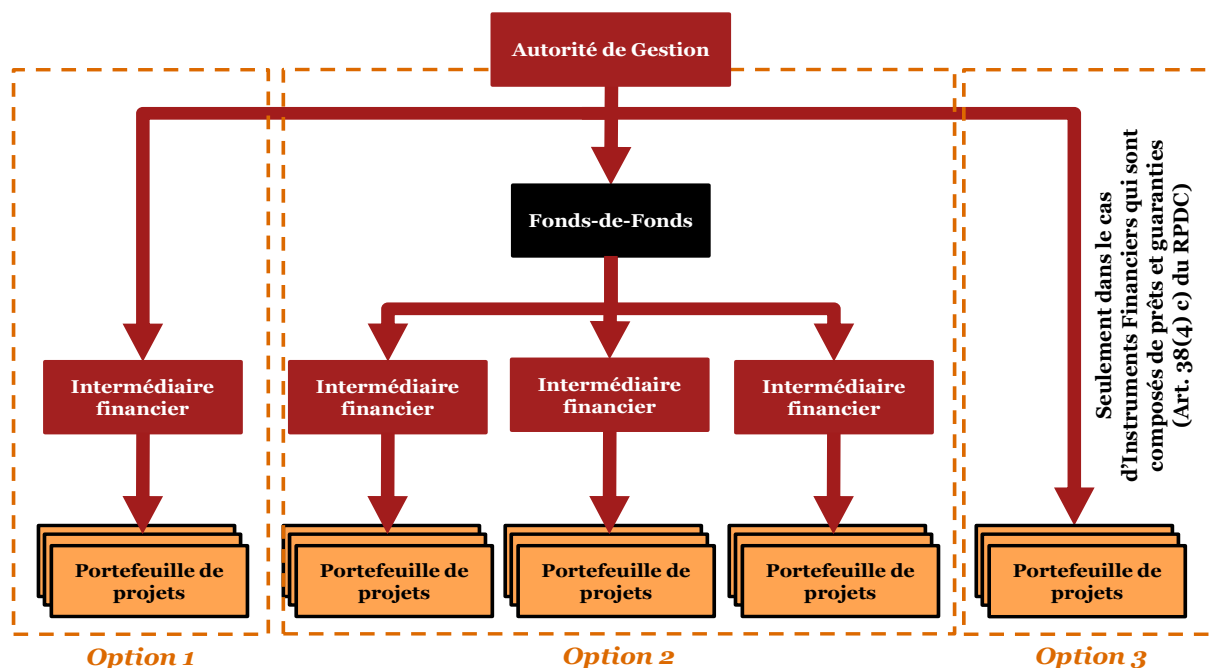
Autorité de Gestion

Fonds-de-Fonds

Intermédiaire financier

Intermédiaire financier

Intermédiaire financier

Intermédiaire financier

Seulement dans le cas d'Instruments Financiers qui sont composés de prêts et guaranties (Art. 38(4) c) du RPDC)

Portefeuille de projets

Portefeuille de projets

Portefeuille de projets

Portefeuille de projets

Portefeuille de projets

Option 1

Option 2

Option 3